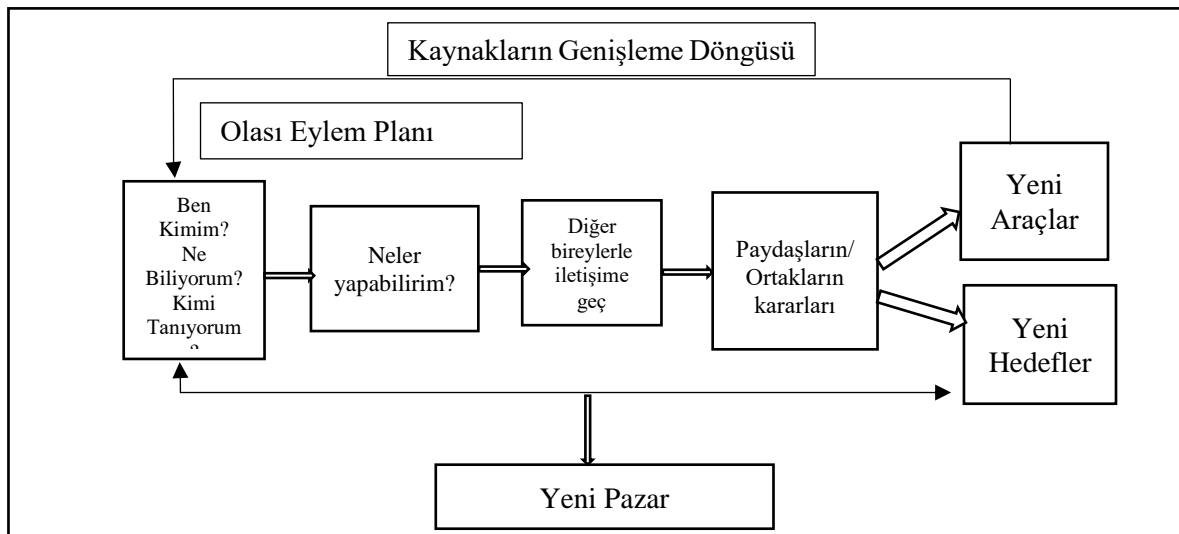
Kaynakların Genişleme Döngüsü

Olası Eylem Planı

Ben Kimim? Ne Biliyorum? Kimi Tanıyorum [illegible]

Neler yapabilirim?

Diğer bireylerle iletişime geç

Paydaşların/ Ortakların kararları

Yeni Araçlar

Yeni Hedefler

Yeni Pazar